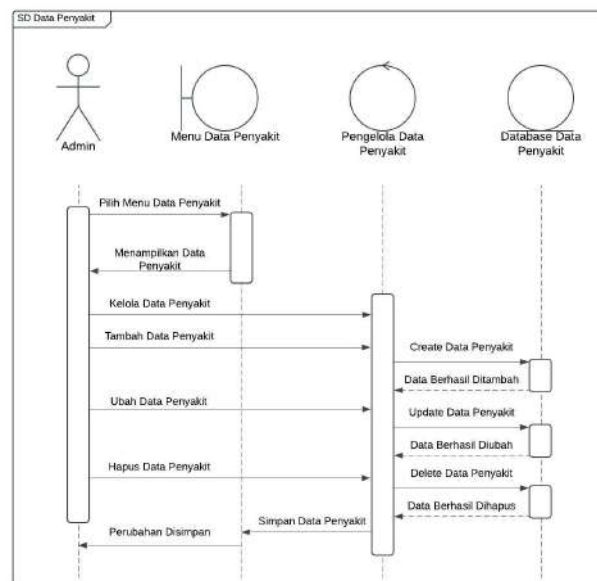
SD Data Penyakit

Admin

Menu Data Penyakit

Pengelola Data Penyakit

Database Data Penyakit

Pilih Menu Data Penyakit

Menampilkan Data Penyakit

Kelola Data Penyakit

Tambah Data Penyakit

Create Data Penyakit

Data Berhasil Ditambah

Ubah Data Penyakit

Update Data Penyakit

Data Berhasil Diubah

Hapus Data Penyakit

Delete Data Penyakit

Data Berhasil Dihapus

Simpan Data Penyakit

Perubahan Disimpan